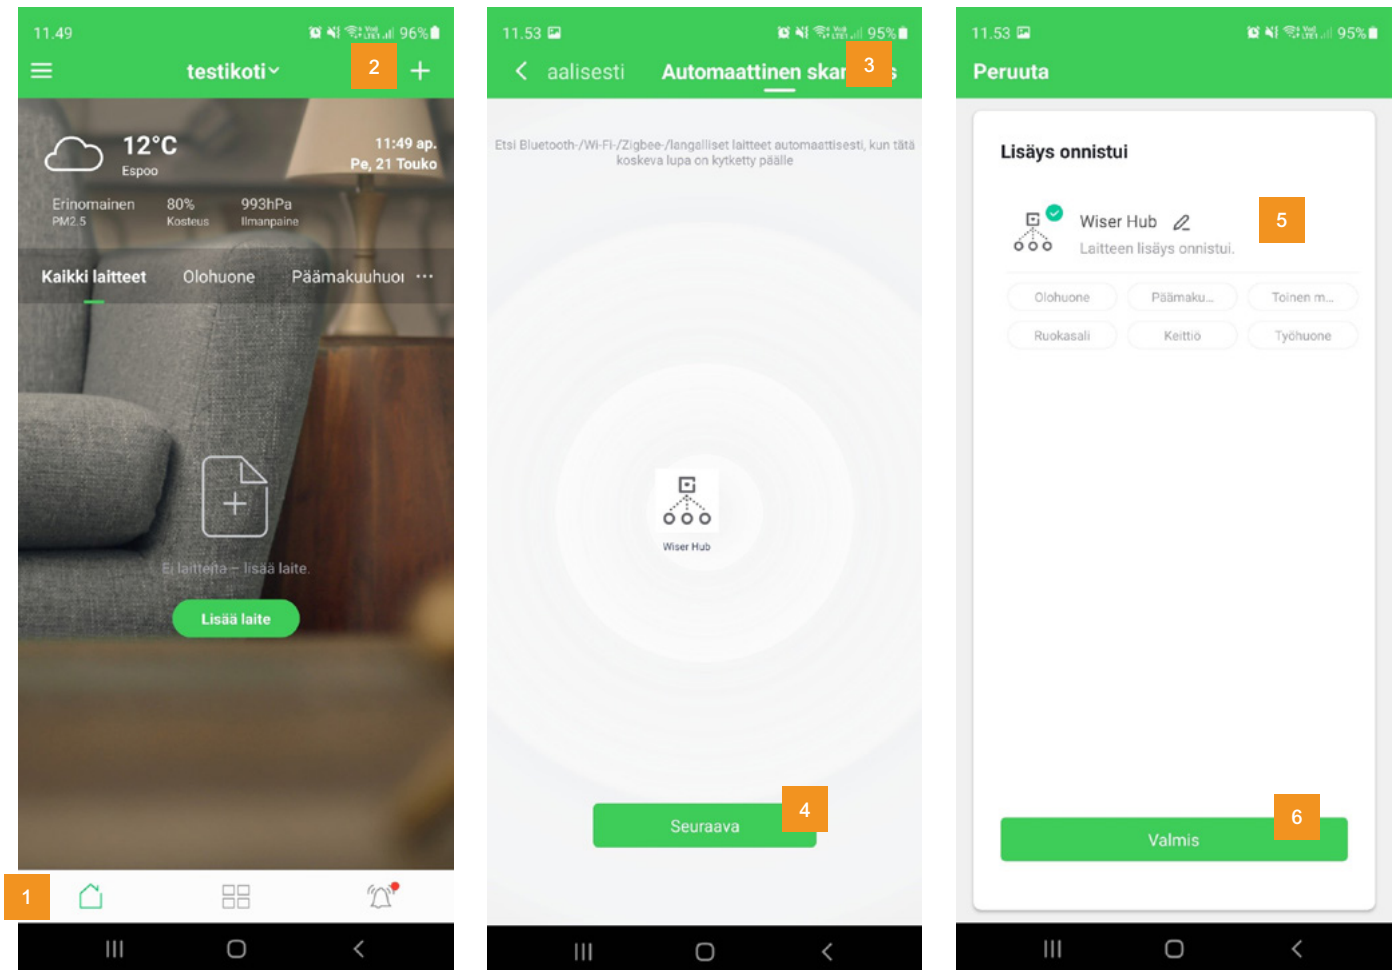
11.49 96%

testikoti

2

12°C
Espoo

11:49 ap.
Pe, 21 Touko

Erinomainen
PM2.5

80%
Kosteus

993hPa
Ilmanpaine

Kaikki laitteet Olohuone Päämakuuhuo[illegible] ···

Ei laitteita – lisää laite.

Lisää laite

1

11.53 95%

aalisesti Automaattinen skan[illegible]s

3

Etsi Bluetooth-/Wi-Fi-/Zigbee-/langalliset laitteet automaattisesti, kun tätä koskeva lupa on kytketty päälle

Wiser Hub

Seuraava

4

11.53 95%

Peruuta

Lisäys onnistui

Wiser Hub
Laitteen lisäys onnistui.

5

Olohuone Päämaku... Toinen m...
Ruokasali Keittiö Työhuone

Valmis

6